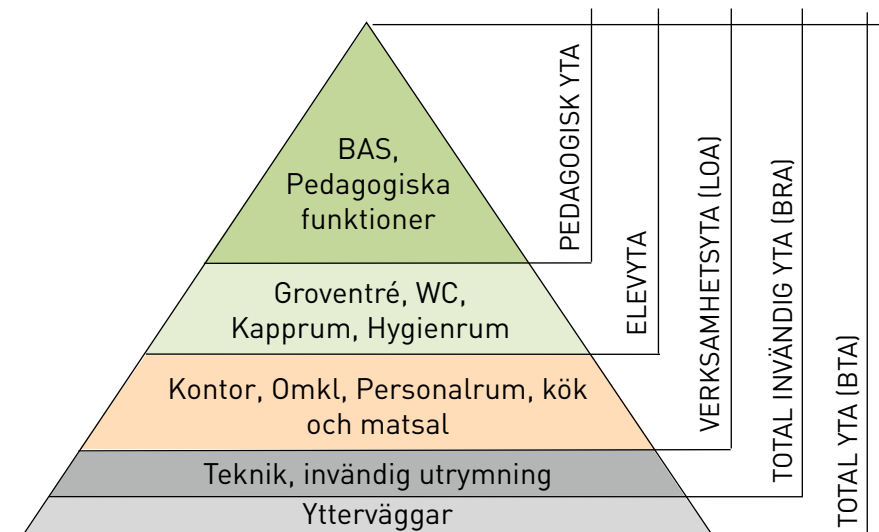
BAS, Pedagogiska funktioner

Groventré, WC, Kapprum, Hygienrum

Kontor, Omkl, Personalrum, kök och matsal

Teknik, invändig utrymning

Ytterväggar

PEDAGOGISK YTA

ELEVYTA

VERKSAMHETSYTA (LOA)

TOTAL INVÄNDIG YTA (BRA)

TOTAL YTA (BTA)